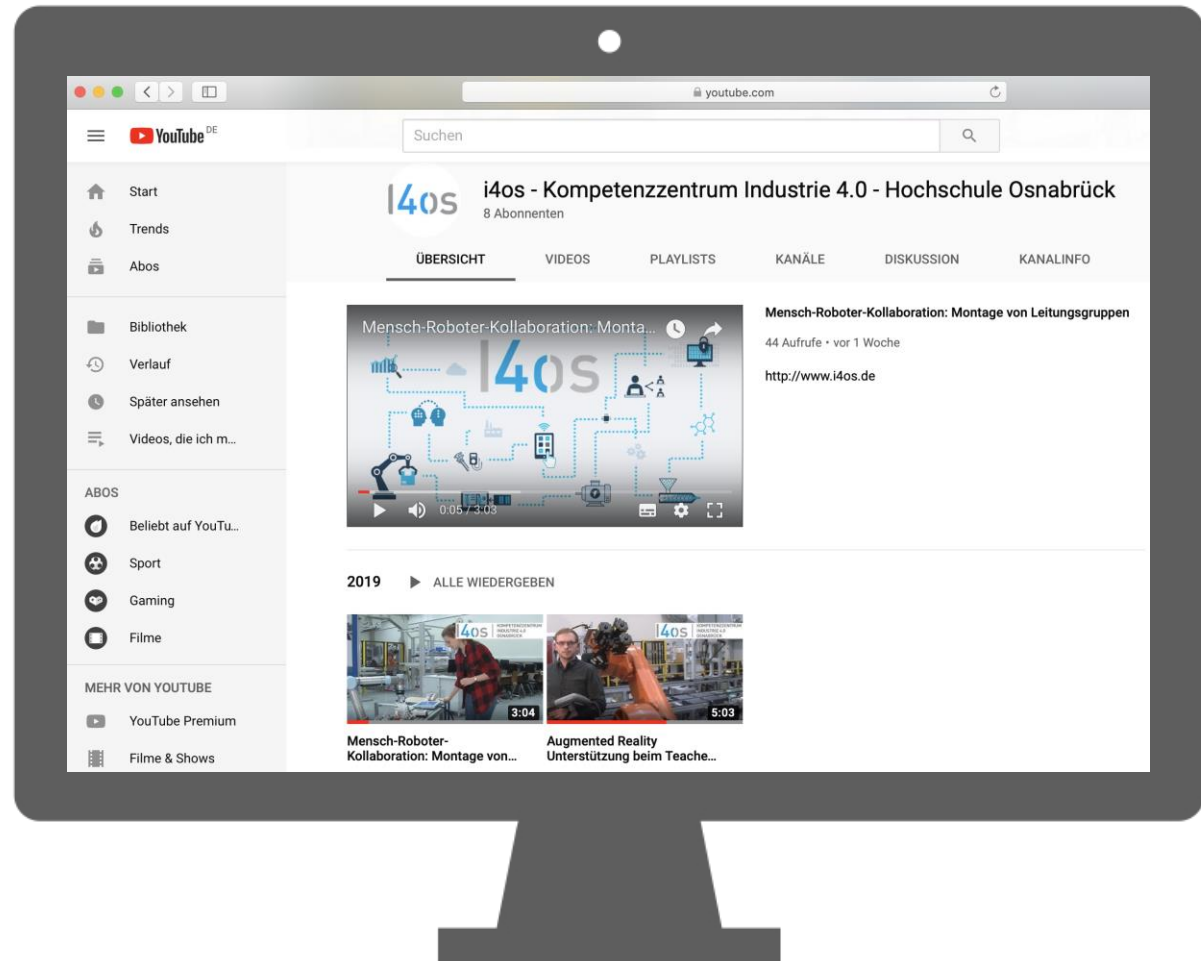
youtube.com

YouTube DE

Suchen

Start
Trends
Abos

Bibliothek
Verlauf
Später ansehen
Videos, die ich m...

ABOS
Beliebt auf YouTu...
Sport
Gaming
Filme

MEHR VON YOUTUBE
YouTube Premium
Filme & Shows

I4os

i4os - Kompetenzzentrum Industrie 4.0 - Hochschule Osnabrück
8 Abonnenten

ÜBERSICHT VIDEOS PLAYLISTS KANÄLE DISKUSSION KANALINFO

Mensch-Roboter-Kollaboration: Monta...

I4os

0:05 / 3:03

Mensch-Roboter-Kollaboration: Montage von Leitungsgruppen

44 Aufrufe • vor 1 Woche

http://www.i4os.de

2019 ALLE WIEDERGEBEN

I4os KOMPETENZZENTRUM INDUSTRIE 4.0 OSNABRÜCK

3:04

Mensch-Roboter-Kollaboration: Montage von...

I4os KOMPETENZZENTRUM INDUSTRIE 4.0 OSNABRÜCK

5:03

Augmented Reality Unterstützung beim Teache...